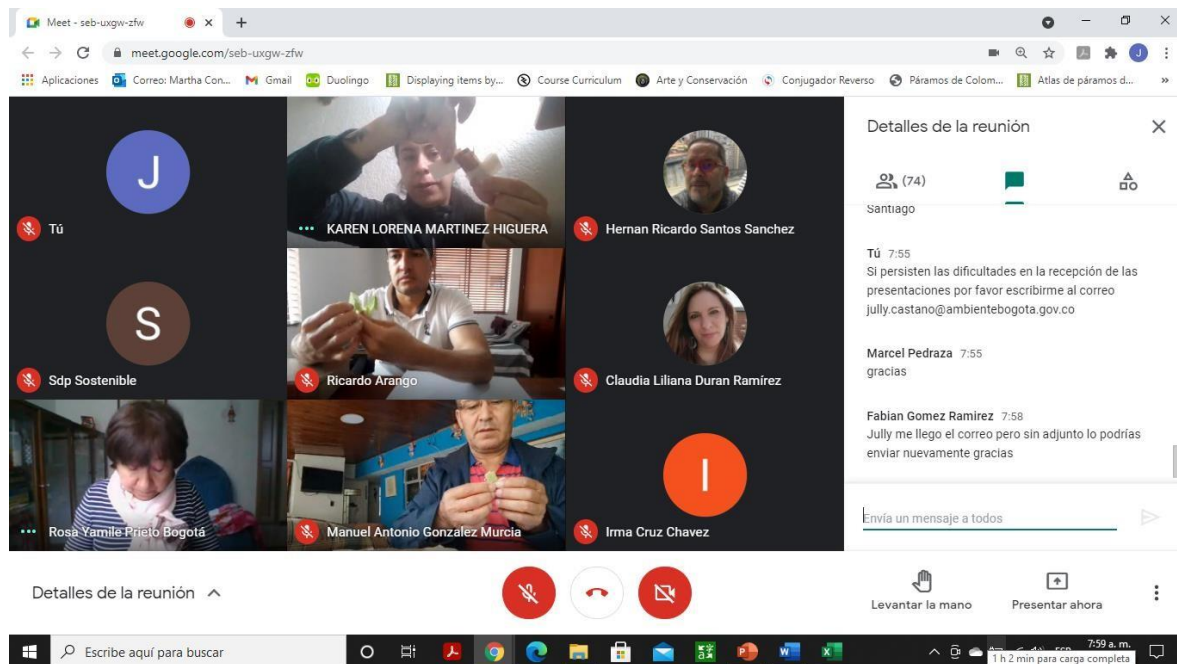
Meet - seb-uxgw-zfw

meet.google.com/seb-uxgw-zfw

Aplicaciones Correo: Martha Con... Gmail Duolingo Displaying items by... Course Curriculum Arte y Conservación Conjugador Reverso Páramos de Colom... Atlas de páramos d...

J
Tú

KAREN LORENA MARTINEZ HIGUERA

Hernan Ricardo Santos Sanchez

S
Sdp Sostenible

Ricardo Arango

Claudia Liliana Duran Ramírez

Rosa Yamile Prieto Bogotá

Manuel Antonio Gonzalez Murcia

I
Irma Cruz Chavez

Detalles de la reunión

(74)

Santiago

Tú 7:55
Si persisten las dificultades en la recepción de las presentaciones por favor escribirme al correo jully.castano@ambientebogota.gov.co

Marcel Pedraza 7:55
gracias

Fabian Gomez Ramirez 7:58
Jully me llego el correo pero sin adjunto lo podrías enviar nuevamente gracias

Envía un mensaje a todos

Detalles de la reunión

Levantar la mano

Presentar ahora

Escribe aquí para buscar

7:59 a. m.

1 h 2 min para carga completa